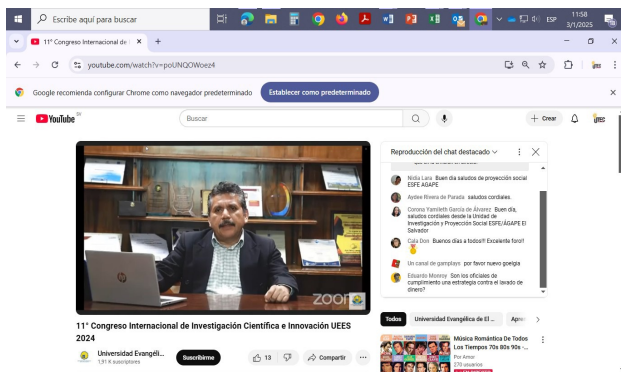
Escribe aquí para buscar

ESP 11:58 3/1/2025

11° Congreso Internacional de ×

youtube.com/watch?v=poUNQOWoez4

Google recomienda configurar Chrome como navegador predeterminado

Establecer como predeterminado

YouTube SV

Buscar

+ Crear

Reproducción del chat destacado

Nidia Lara Buen día saludos de proyección social ESFE AGAPE

Aydee Rivera de Parada saludos cordiales.

Corona Yamileth García de Álvarez Buen día, saludos cordiales desde la Unidad de Investigación y Proyección Social ESFE/ÁGAPE El Salvador

Cala Don Buenos días a todos!! Excelente foro!!

Un canal de gameplays por favor nuevo goelgia

Eduardo Monroy Son los oficiales de cumplimiento una estrategia contra el lavado de dinero?

zoom

11° Congreso Internacional de Investigación Científica e Innovación UEES 2024

Universidad Evangéli...
1,91 K suscriptores

Suscribirme

13

Compartir

Todos

Universidad Evangélica de El ...

Apre

Música Romántica De Todos Los Tiempos 70s 80s 90s -...

Por Amor

270 visualizaciones